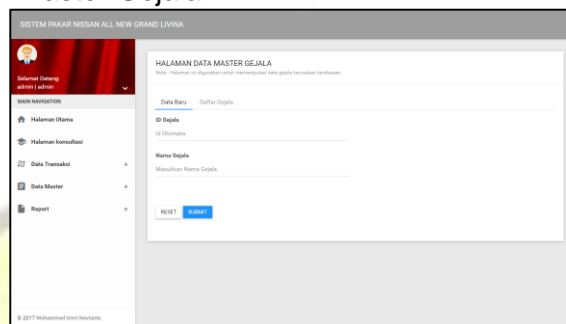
aster Gejala

SISTEM PAKAR NISSAN ALL NEW GRAND LIVINA

Selamat Datang
admin | admin

MAIN NAVIGATION

Halaman Utama

Halaman konsultasi

Data Transaksi +

Data Master +

Report +

© 2017 Mohammad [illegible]

HALAMAN DATA MASTER GEJALA

Note : Halaman ini digunakan untuk memanipulasi data gejala kerusakan kendaraan

Data Baru Daftar Gejala

ID Gejala

Id Otomatis

Nama Gejala

Masukkan Nama Gejala

RESET SUBMIT